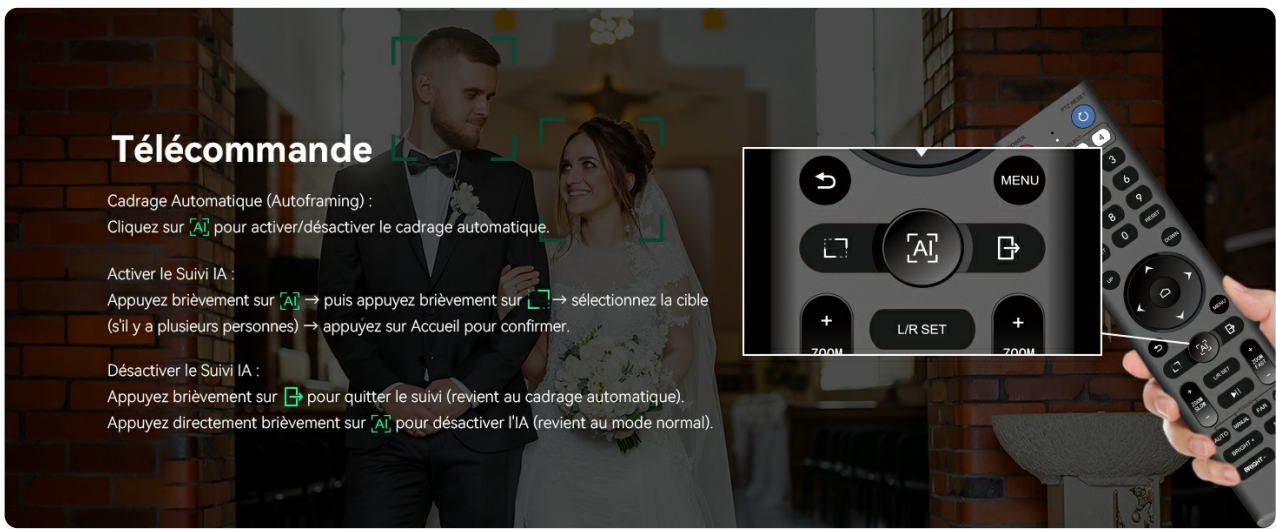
Télécommande

Cadrage Automatique (Autoframing) :
Cliquez sur [AI] pour activer/désactiver le cadrage automatique.

Activer le Suivi IA :
Appuyez brièvement sur [AI] → puis appuyez brièvement sur [ ] → sélectionnez la cible (s'il y a plusieurs personnes) → appuyez sur Accueil pour confirmer.

Désactiver le Suivi IA :
Appuyez brièvement sur [→] pour quitter le suivi (revient au cadrage automatique).
Appuyez directement brièvement sur [AI] pour désactiver l'IA (revient au mode normal).

MENU
[AI]
+
ZOOM
L/R SET
+
ZOOM
PTZ RESET
POWER
4
6
8
9
RESET
0
DOWN
UP
MENU
L/R SET
AUTO
FAR
BRIGHT +
BRIGHT -